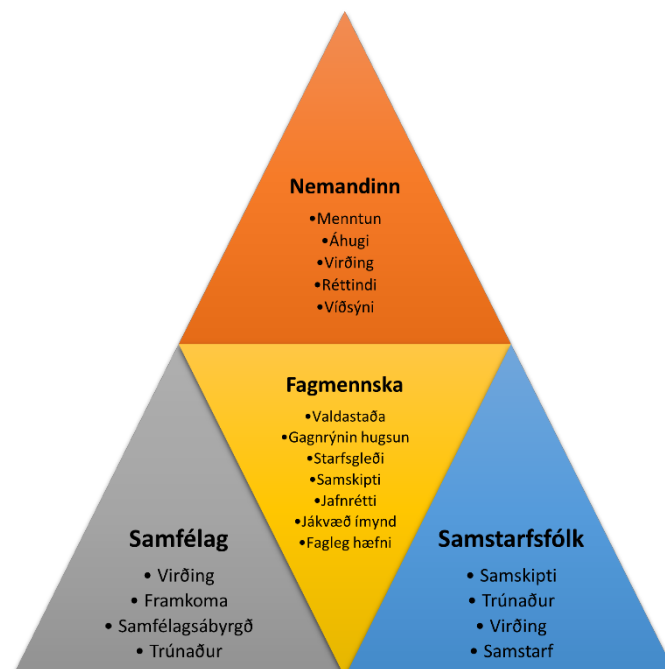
Nemandinn
•Menntun
•Áhugi
•Virðing
•Réttindi
•Víðsýni

Fagmennska
•Valdastaða
•Gagnrýnin hugsun
•Starfsgleði
•Samskipti
•Jafnrétti
•Jákvæð ímynd
•Fagleg hæfni

Samfélag
• Virðing
• Framkoma
• Samfélagsábyrgð
• Trúnaður

Samstarfsfólk
• Samskipti
• Trúnaður
• Virðing
• Samstarf